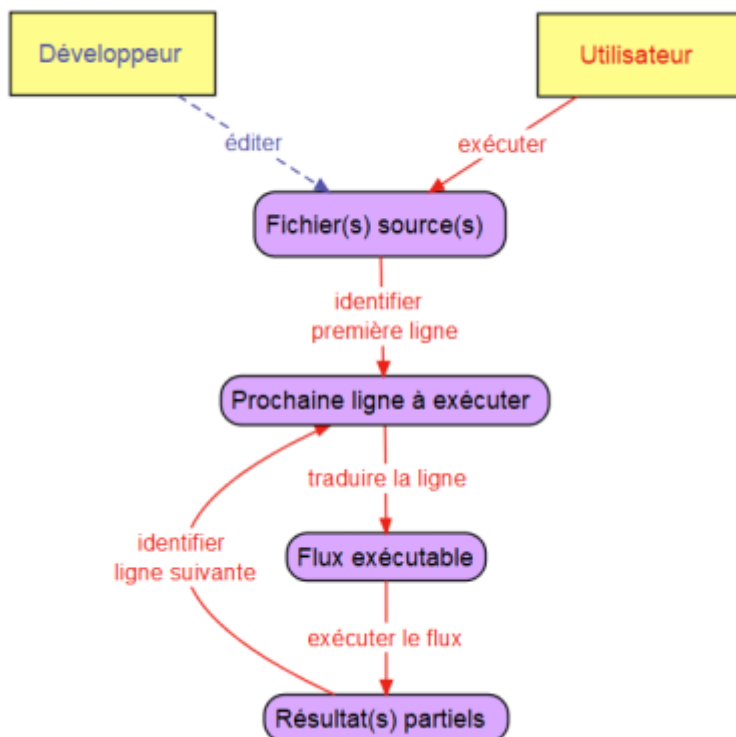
Développeur

Utilisateur

éditer

exécuter

Fichier(s) source(s)

identifier première ligne

Prochaine ligne à exécuter

traduire la ligne

identifier ligne suivante

Flux exécutable

exécuter le flux

Résultat(s) partiels